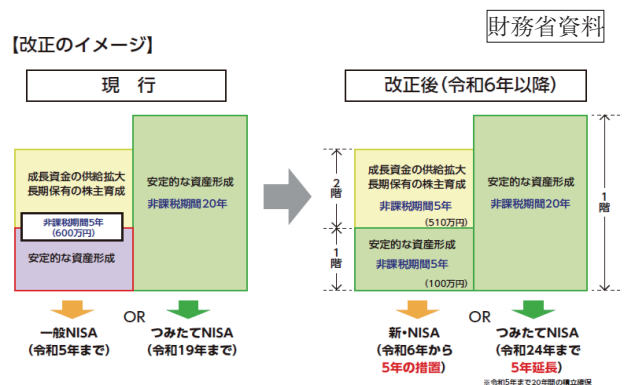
財務省資料

【改正のイメージ】

現　行

成長資金の供給拡大
長期保有の株主育成

非課税期間5年
(600万円)

安定的な資産形成

安定的な資産形成
非課税期間20年

一般NISA
(令和5年まで)

OR

つみたてNISA
(令和19年まで)

改正後(令和6年以降)

2階

1階

成長資金の供給拡大
長期保有の株主育成
非課税期間5年
(510万円)

安定的な資産形成
非課税期間5年
(100万円)

安定的な資産形成
非課税期間20年

1階

新・NISA
(令和6年から
5年の措置)

OR

つみたてNISA
(令和24年まで
5年延長)

※令和5年まで20年間の積立確保